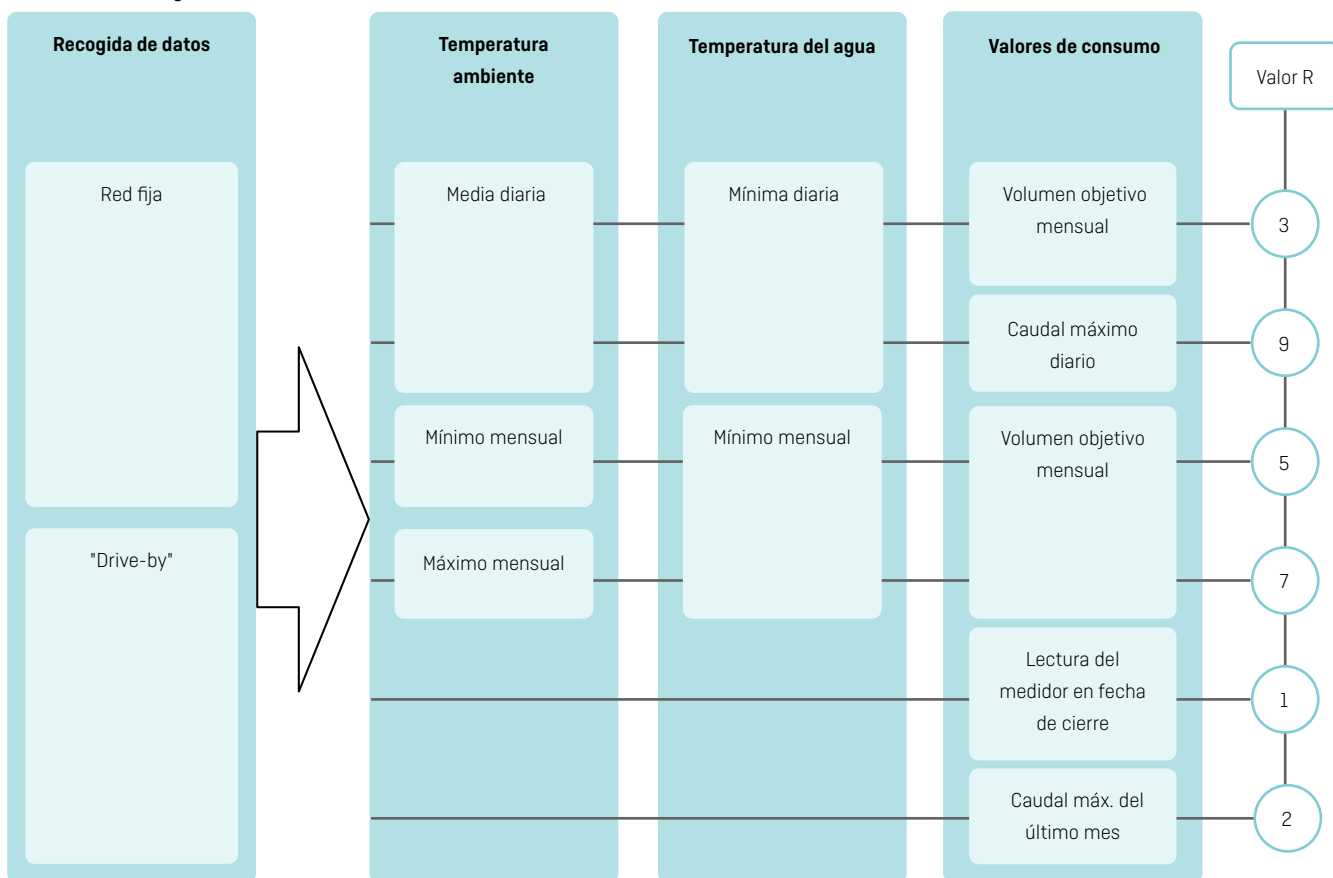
Recogida de datos

Red fija

"Drive-by"

Temperatura ambiente

Media diaria

Mínimo mensual

Máximo mensual

Temperatura del agua

Mínima diaria

Mínimo mensual

Valores de consumo

Volumen objetivo mensual

Caudal máximo diario

Volumen objetivo mensual

Lectura del medidor en fecha de cierre

Caudal máx. del último mes

Valor R

3

9

5

7

1

2